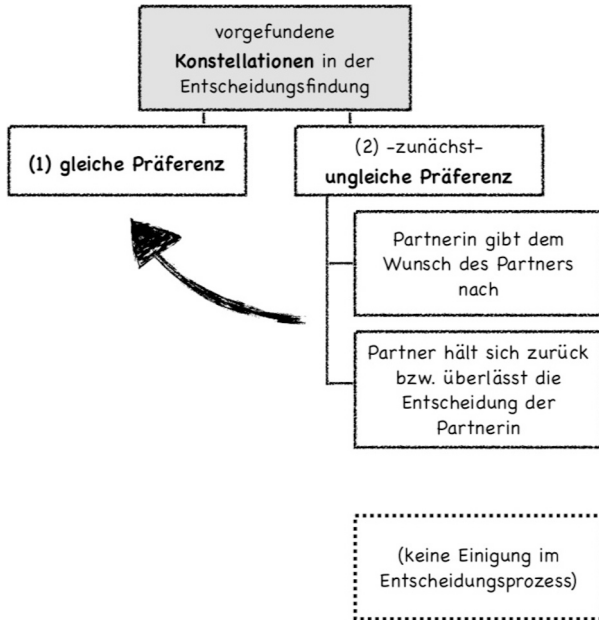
vorgefundene **Konstellationen** in der Entscheidungsfindung

(1) gleiche Präferenz

(2) -zunächst- ungleiche Präferenz

Partnerin gibt dem Wunsch des Partners nach

Partner hält sich zurück bzw. überlässt die Entscheidung der Partnerin

(keine Einigung im Entscheidungsprozess)